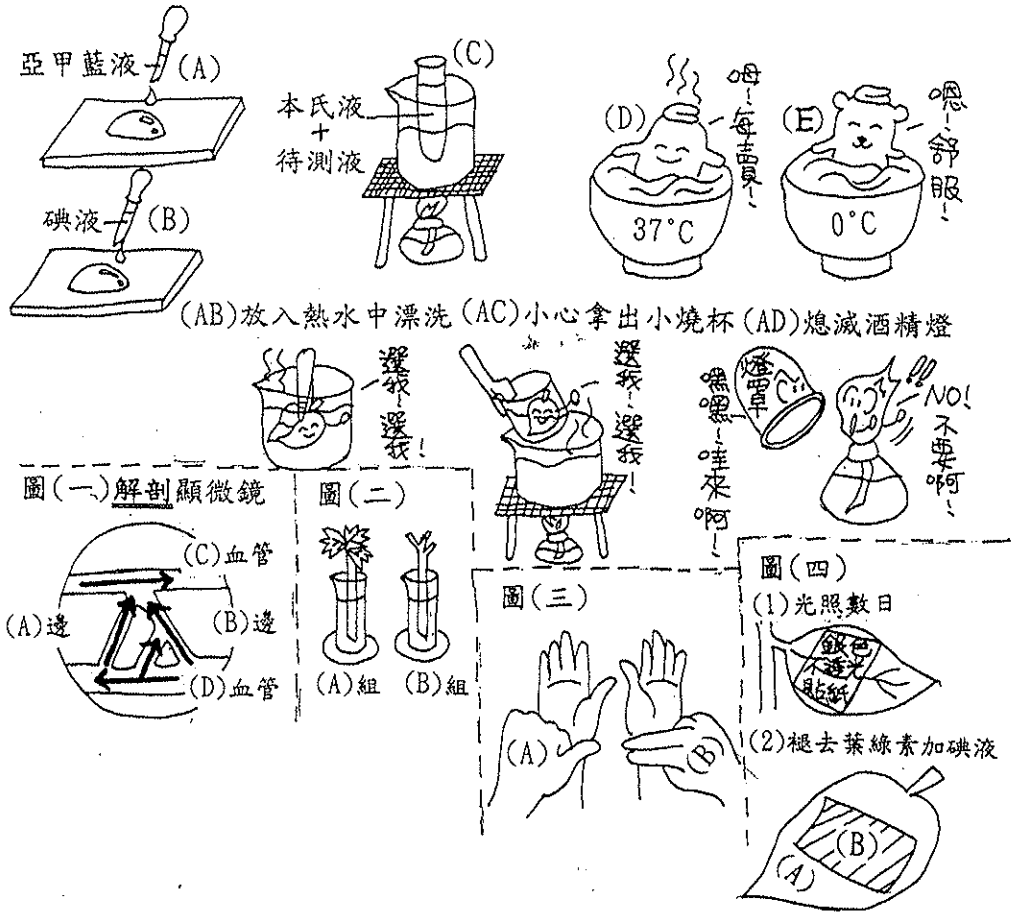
亞甲藍液 (A)

碘液 (B)

(C)

本氏液 + 待測液

(D) 姆~好燙!

37°C

(E) 嗯~舒服~

0°C

(AB)放入熱水中漂洗 (AC)小心拿出小燒杯 (AD)熄滅酒精燈

選我~選我!

選我~選我!

嘿嘿~哇來啊!

燈罩

NO! 不要啊~

圖(一)解剖顯微鏡

(C)血管

(A)邊

(B)邊

(D)血管

圖(二)

(A)組 (B)組

圖(三)

(A)

(B)

圖(四)

(1)光照數日

銀色不透光貼紙

(2)褪去葉綠素加碘液

(B)

(A)